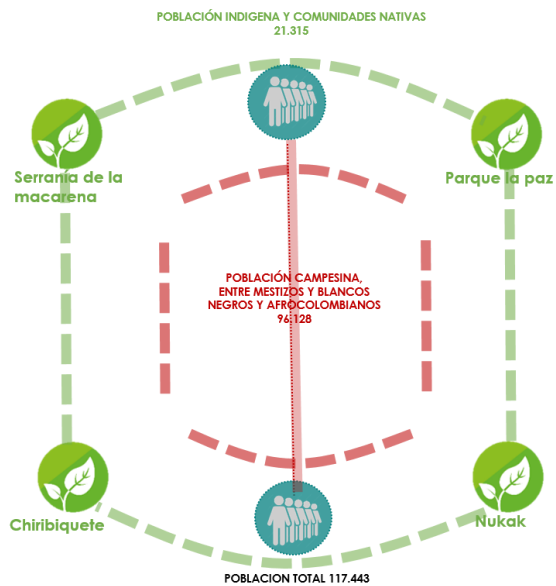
POBLACIÓN INDIGENA Y COMUNIDADES NATIVAS
21.315

Serranía de la macarena

Parque la paz

POBLACIÓN CAMPESINA, ENTRE MESTIZOS Y BLANCOS NEGROS Y AFROCOLOMBIANOS
96.128

Chiribiquete

Nukak

POBLACION TOTAL 117.443